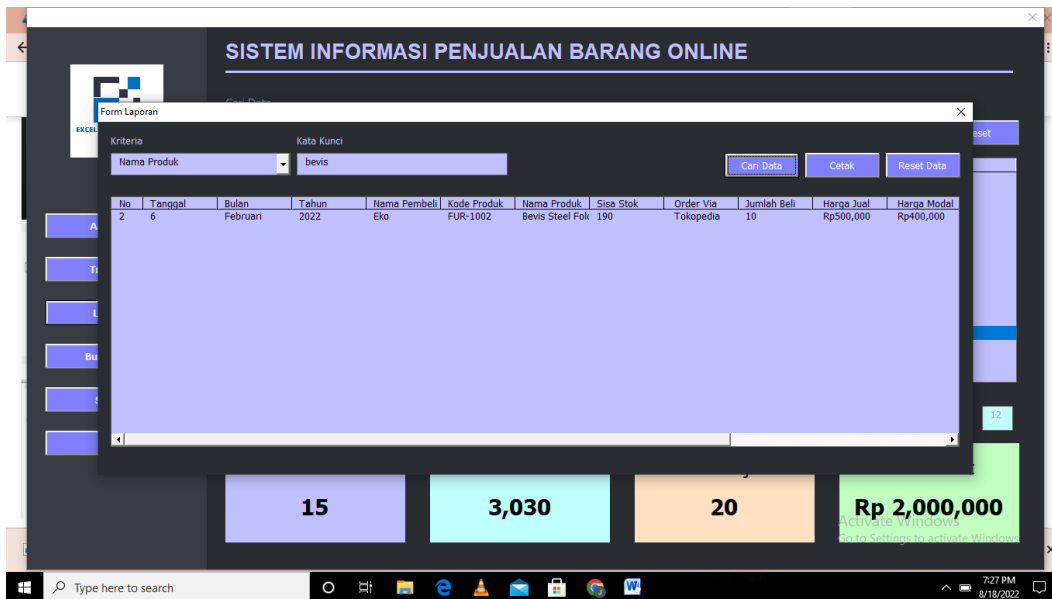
SISTEM INFORMASI PENJUALAN BARANG ONLINE

EXCEL

Form Laporan

Kriteria

Nama Produk

Kata Kunci

bevis

Cari Data

Cetak

Reset Data

eset

| No | Tanggal | Bulan | Tahun | Nama Pembeli | Kode Produk | Nama Produk | Sisa Stok | Order Via | Jumlah Beli | Harga Jual | Harga Modal |
|---|---|---|---|---|---|---|---|---|---|---|---|
| 2 | 6 | Februari | 2022 | Eko | FUR-1002 | Bevis Steel Fol | 190 | Tokopedia | 10 | Rp500,000 | Rp400,000 |

12

15

3,030

20

Rp 2,000,000

Activate Windows
Go to Settings to activate Windows.

Type here to search

7:27 PM
8/18/2022